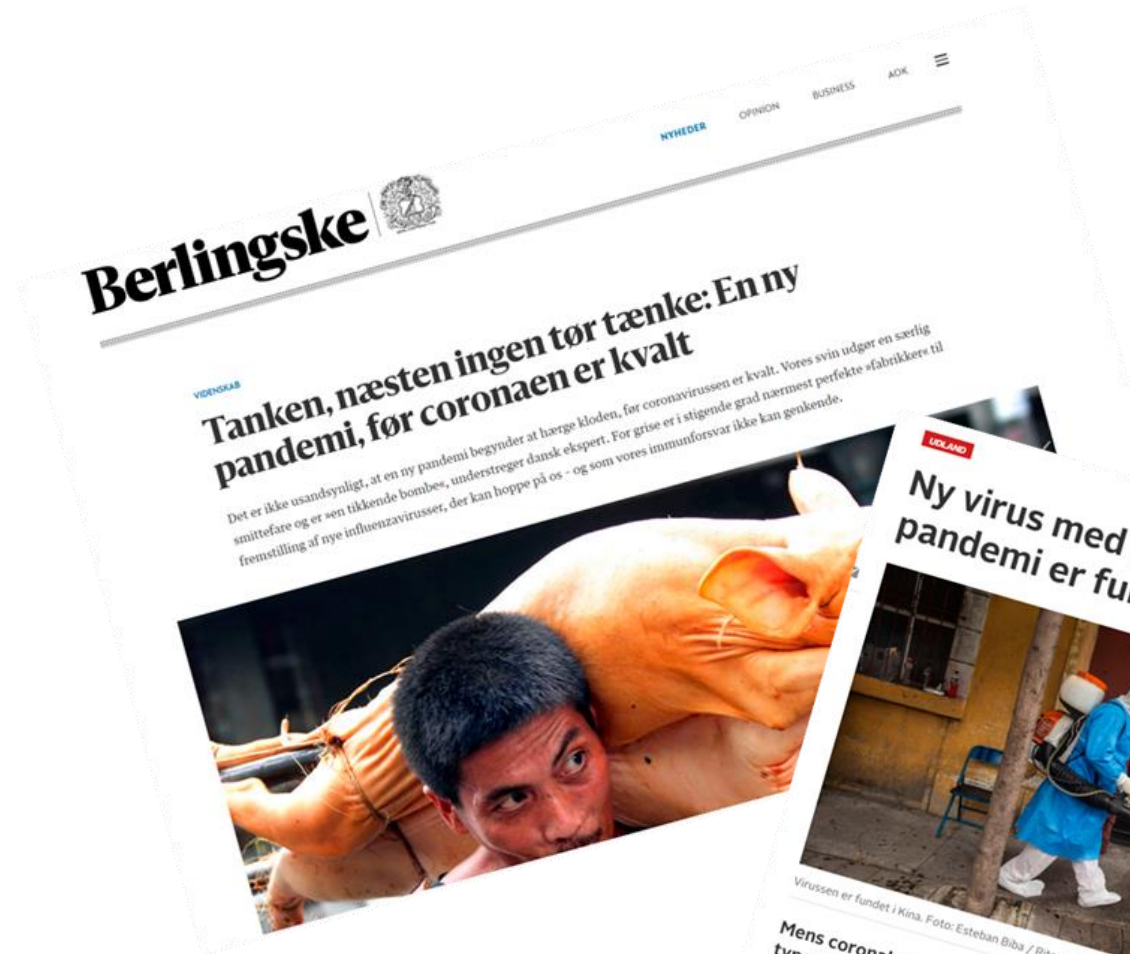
NYHEDER OPINION BUSINESS AOK

Berlingske

VIDENSKAB

Tanken, næsten ingen tør tænke: En ny pandemi, før coronaen er kvalt

Det er ikke usandsynligt, at en ny pandemi begynder at hærge kloden, før coronavirussen er kvalt. Vores svin udgør en særlig smittefare og er »en tikkende bombe«, understreger dansk ekspert. For grise er i stigende grad nærmest perfekte »fabrikker« til fremstilling af nye influenzavirusser, der kan hoppe på os – og som vores immunforsvar ikke kan genkende.

UDLAND

Ny virus med pandemi er fu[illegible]

Virussen er fundet i Kina. Foto: Esteban Biba / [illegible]

Mens corona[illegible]
ty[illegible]